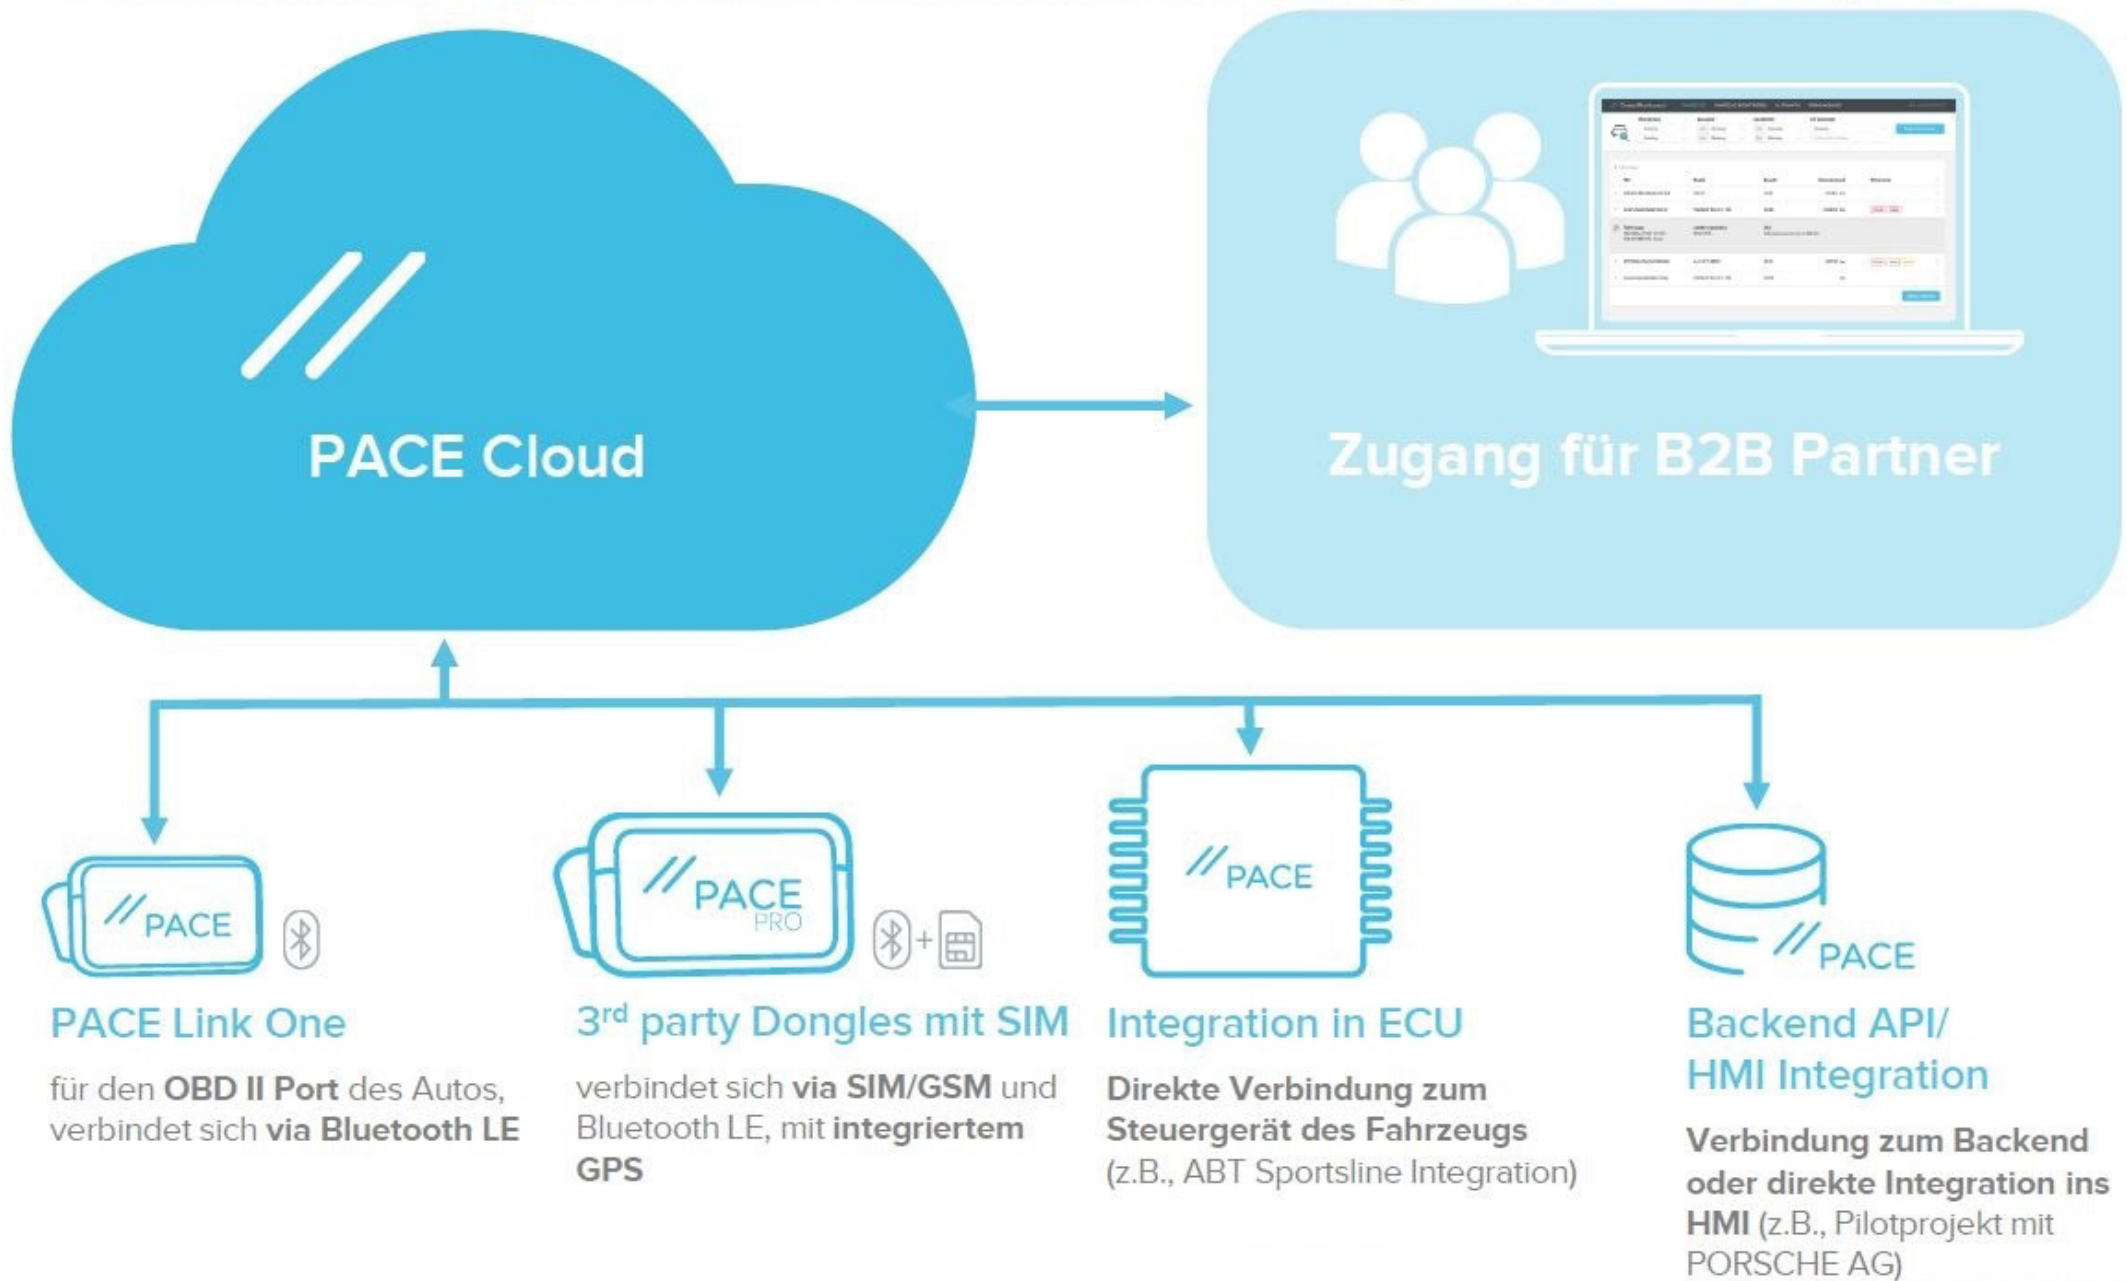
PACE Cloud

Zugang für B2B Partner

PACE

PACE PRO

PACE

PACE

PACE Link One

für den OBD II Port des Autos, verbindet sich via Bluetooth LE

3$^{rd}$ party Dongles mit SIM

verbindet sich via SIM/GSM und Bluetooth LE, mit integriertem GPS

Integration in ECU

Direkte Verbindung zum Steuergerät des Fahrzeugs (z.B., ABT Sportsline Integration)

Backend API/ HMI Integration

Verbindung zum Backend oder direkte Integration ins HMI (z.B., Pilotprojekt mit PORSCHE AG)